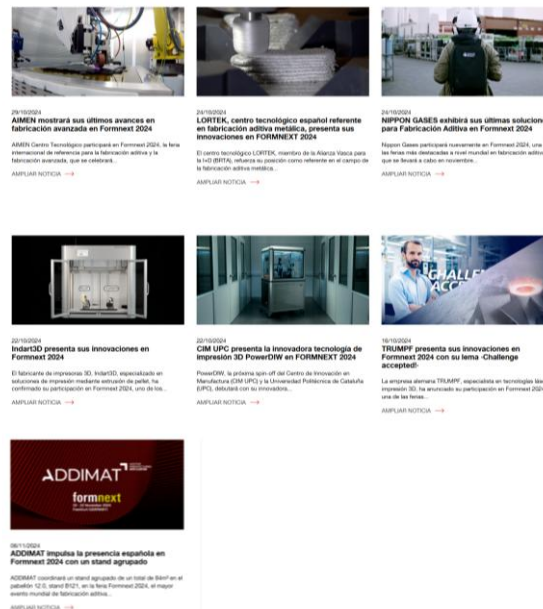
29/10/2024
AIMEN mostrará sus últimos avances en fabricación avanzada en Formnext 2024

AIMEN Centro Tecnológico participará en Formnext 2024, la feria internacional de referencia para la fabricación aditiva y la fabricación avanzada, que se celebrará...

AMPLIAR NOTICIA →

24/10/2024
LORTEK, centro tecnológico español referente en fabricación aditiva metálica, presenta sus innovaciones en FORMNEXT 2024

El centro tecnológico LORTEK, miembro de la Alianza Vasca para la I+D (BRTA), refuerza su posición como referente en el campo de la fabricación aditiva metálica...

AMPLIAR NOTICIA →

24/10/2024
NIPPON GASES exhibirá sus últimas solucion para Fabricación Aditiva en Formnext 2024

Nippon Gases participará nuevamente en Formnext 2024, una las ferias más destacadas a nivel mundial en fabricación aditiv que se llevará a cabo en noviembre...

AMPLIAR NOTICIA →

22/10/2024
Indart3D presenta sus innovaciones en Formnext 2024

El fabricante de impresoras 3D, Indart3D, especializado en soluciones de impresión mediante extrusión de pellet, ha confirmado su participación en Formnext 2024, uno de los...

AMPLIAR NOTICIA →

22/10/2024
CIM UPC presenta la innovadora tecnología de impresión 3D PowerDIW en FORMNEXT 2024

PowerDIW, la próxima spin-off del Centro de Innovación en Manufactura (CIM UPC) y la Universidad Politécnica de Cataluña (UPC), debutará con su innovadora...

AMPLIAR NOTICIA →

18/10/2024
TRUMPF presenta sus innovaciones en Formnext 2024 con su lema «Challenge accepted!»

La empresa alemana TRUMPF, especialista en tecnologías láse impresión 3D, ha anunciado su participación en Formnext 2024 una de las ferias...

AMPLIAR NOTICIA →

ADDIMAT
formnext

08/11/2024
ADDIMAT impulsa la presencia española en Formnext 2024 con un stand agrupado

ADDIMAT coordinará un stand agrupado de un total de 56m² en el pabellón 12.0, stand B121, en la feria Formnext 2024, el mayor evento mundial de fabricación aditiva...

AMPLIAR NOTICIA →